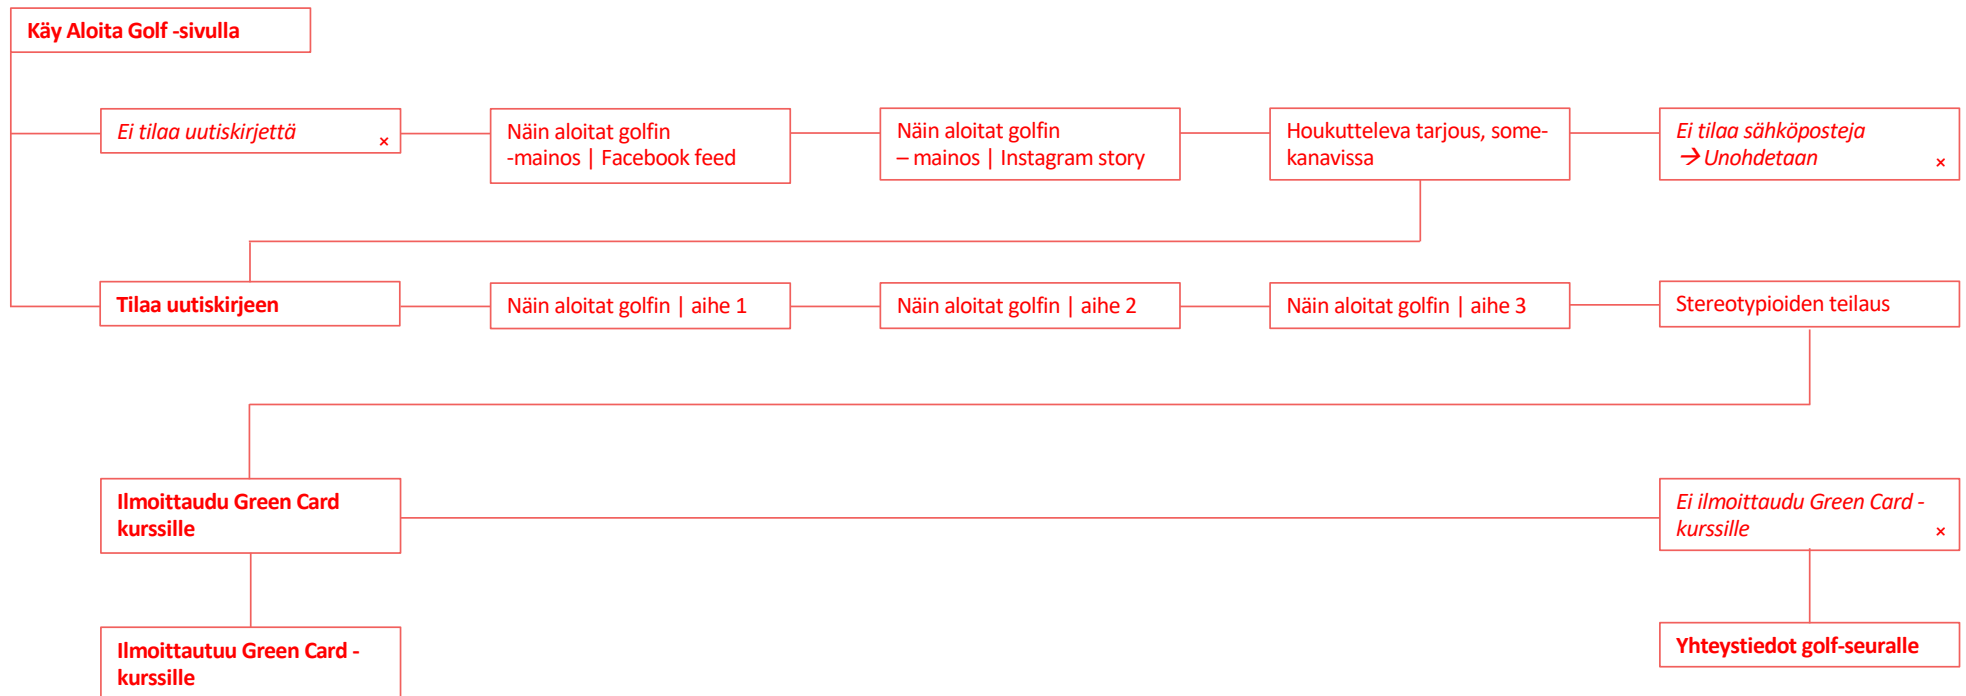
Käy Aloita Golf -sivulla

Ei tilaa uutiskirjettä ×

Näin aloitat golfin -mainos | Facebook feed

Näin aloitat golfin – mainos | Instagram story

Houkutteleva tarjous, some-kanavissa

Ei tilaa sähköposteja → Unohdetaan ×

Tilaa uutiskirjeen

Näin aloitat golfin | aihe 1

Näin aloitat golfin | aihe 2

Näin aloitat golfin | aihe 3

Stereotypioiden teilaus

Ilmoittaudu Green Card kurssille

Ei ilmoittaudu Green Card -kurssille ×

Ilmoittautuu Green Card -kurssille

Yhteystiedot golf-seuralle